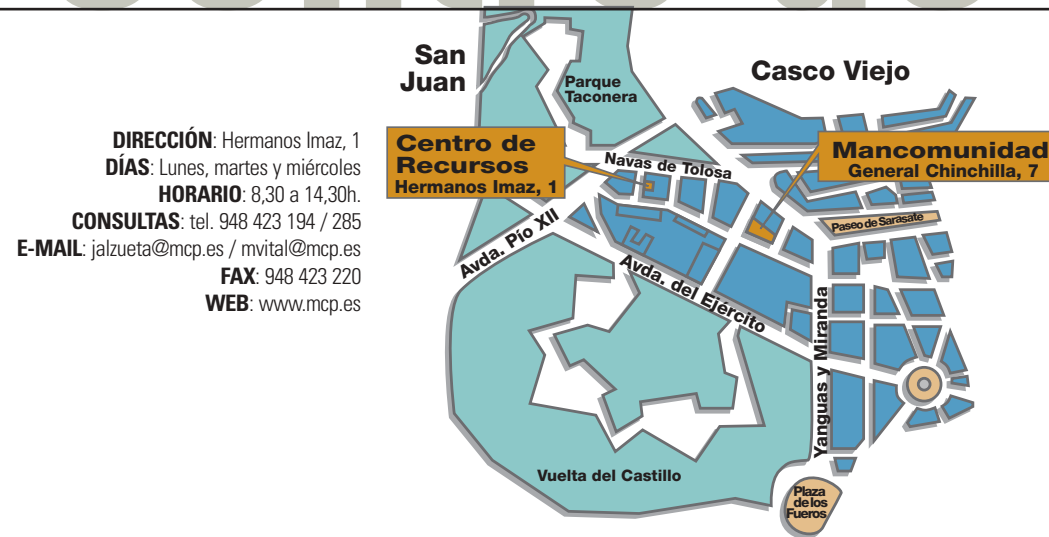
**DIRECCIÓN**: Hermanos Imaz, 1
**DÍAS**: Lunes, martes y miércoles
**HORARIO**: 8,30 a 14,30h.
**CONSULTAS**: tel. 948 423 194 / 285
**E-MAIL**: jalzueta@mcp.es / mvital@mcp.es
**FAX**: 948 423 220
**WEB**: www.mcp.es

San Juan
Parque Taconera
Casco Viejo
Centro de Recursos
Hermanos Imaz, 1
Navas de Tolosa
Mancomunidad
General Chinchilla, 7
Paseo de Sarasate
Avda. Pio XII
Avda. del Ejército
Yanguas y Miranda
Vuelta del Castillo
Plaza de los Fueros